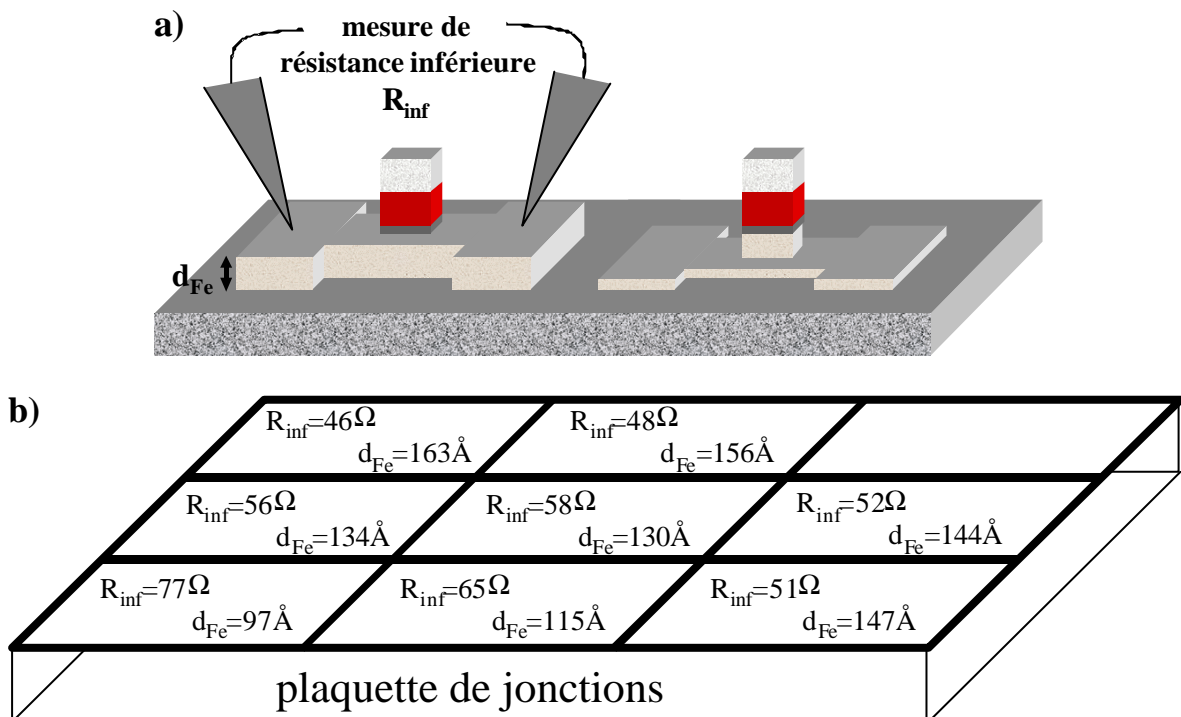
a)

mesure de résistance inférieure $R_{inf}$

$d_{Fe}$

b)

| $R_{inf}=46\Omega$ $d_{Fe}=163Å$ | $R_{inf}=48\Omega$ $d_{Fe}=156Å$ | |
|---|---|---|
| $R_{inf}=56\Omega$ $d_{Fe}=134Å$ | $R_{inf}=58\Omega$ $d_{Fe}=130Å$ | $R_{inf}=52\Omega$ $d_{Fe}=144Å$ |
| $R_{inf}=77\Omega$ $d_{Fe}=97Å$ | $R_{inf}=65\Omega$ $d_{Fe}=115Å$ | $R_{inf}=51\Omega$ $d_{Fe}=147Å$ |

plaquette de jonctions